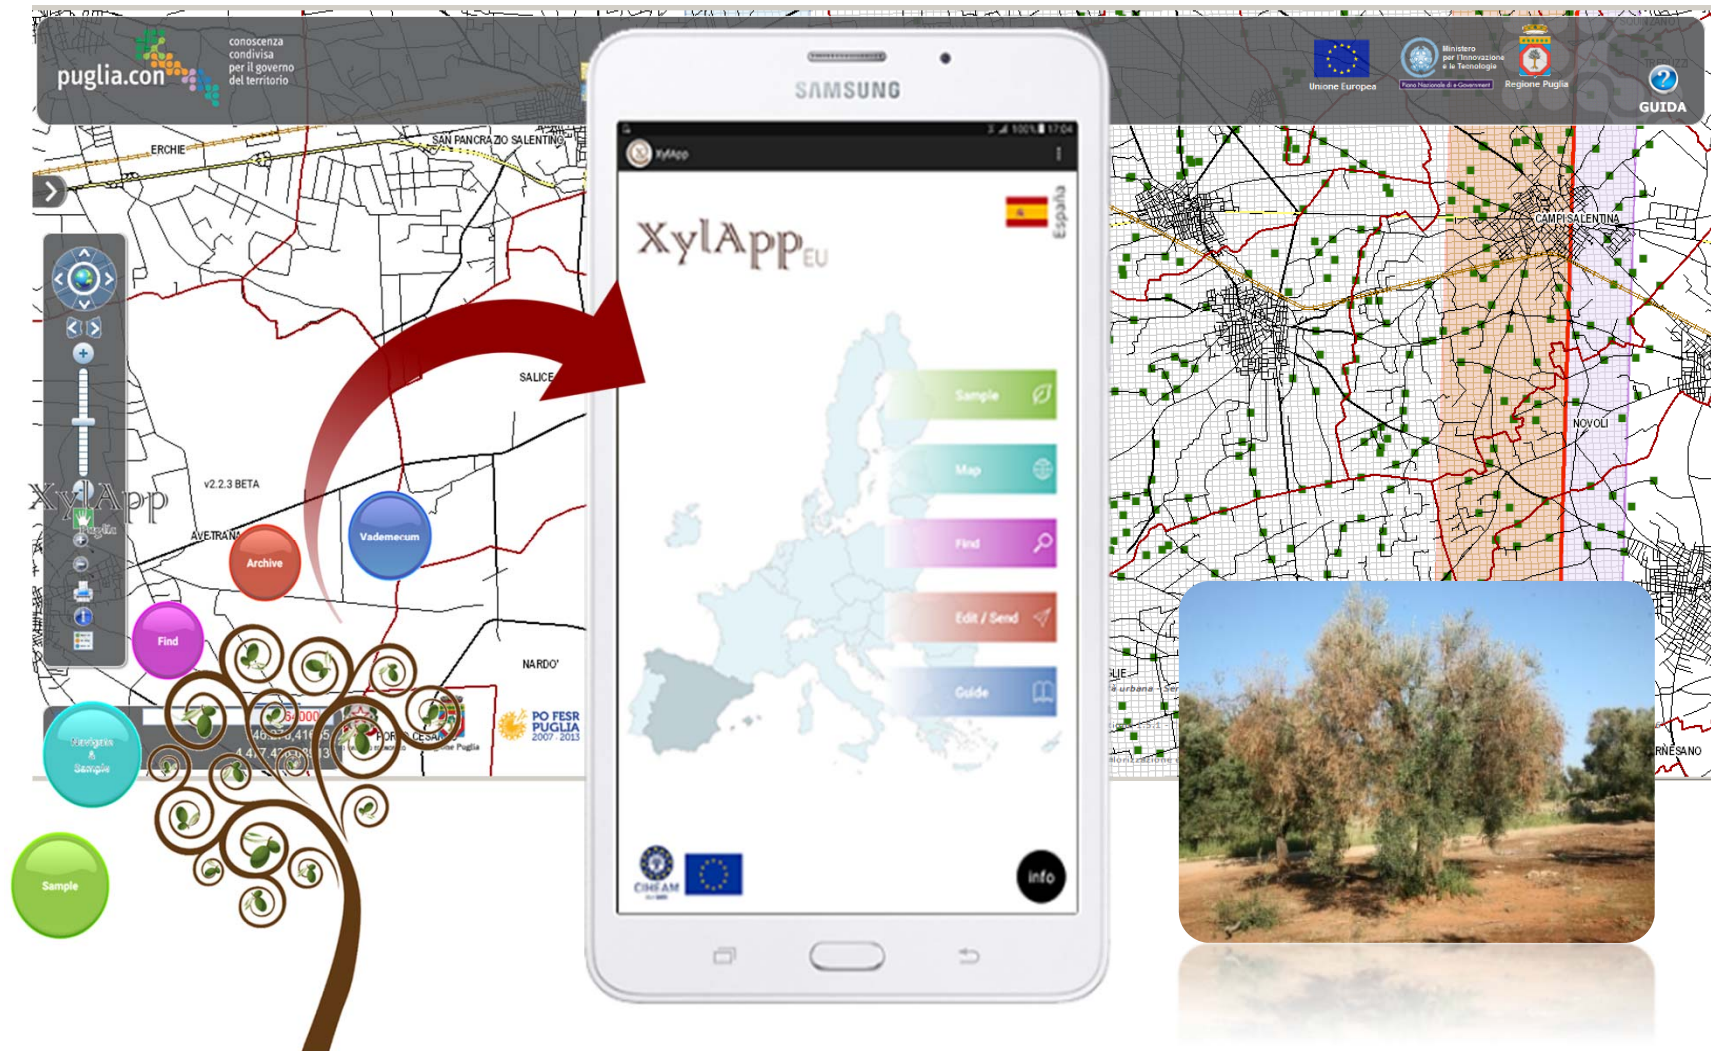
puglia.con conoscenza condivisa per il governo del territorio

Unione Europea

Ministero per l'Innovazione e le Tecnologie

Regione Puglia

GUIDA

ERCHIE

SAN PANCRAZIO SALENTINO

SALICE

v2.2.3 BETA

XylApp

AVETRANA

Archive

Vademecum

Find

NARDO'

Navigate & Sample

Sample

PO FESR PUGLIA 2007 - 2013

SAMSUNG

XylApp

XylAppEU

España

Sample

Map

Find

Edit / Send

Guide

CIHEAM

info

CAMPI SALENTINA

NOVOLI

RNESANO